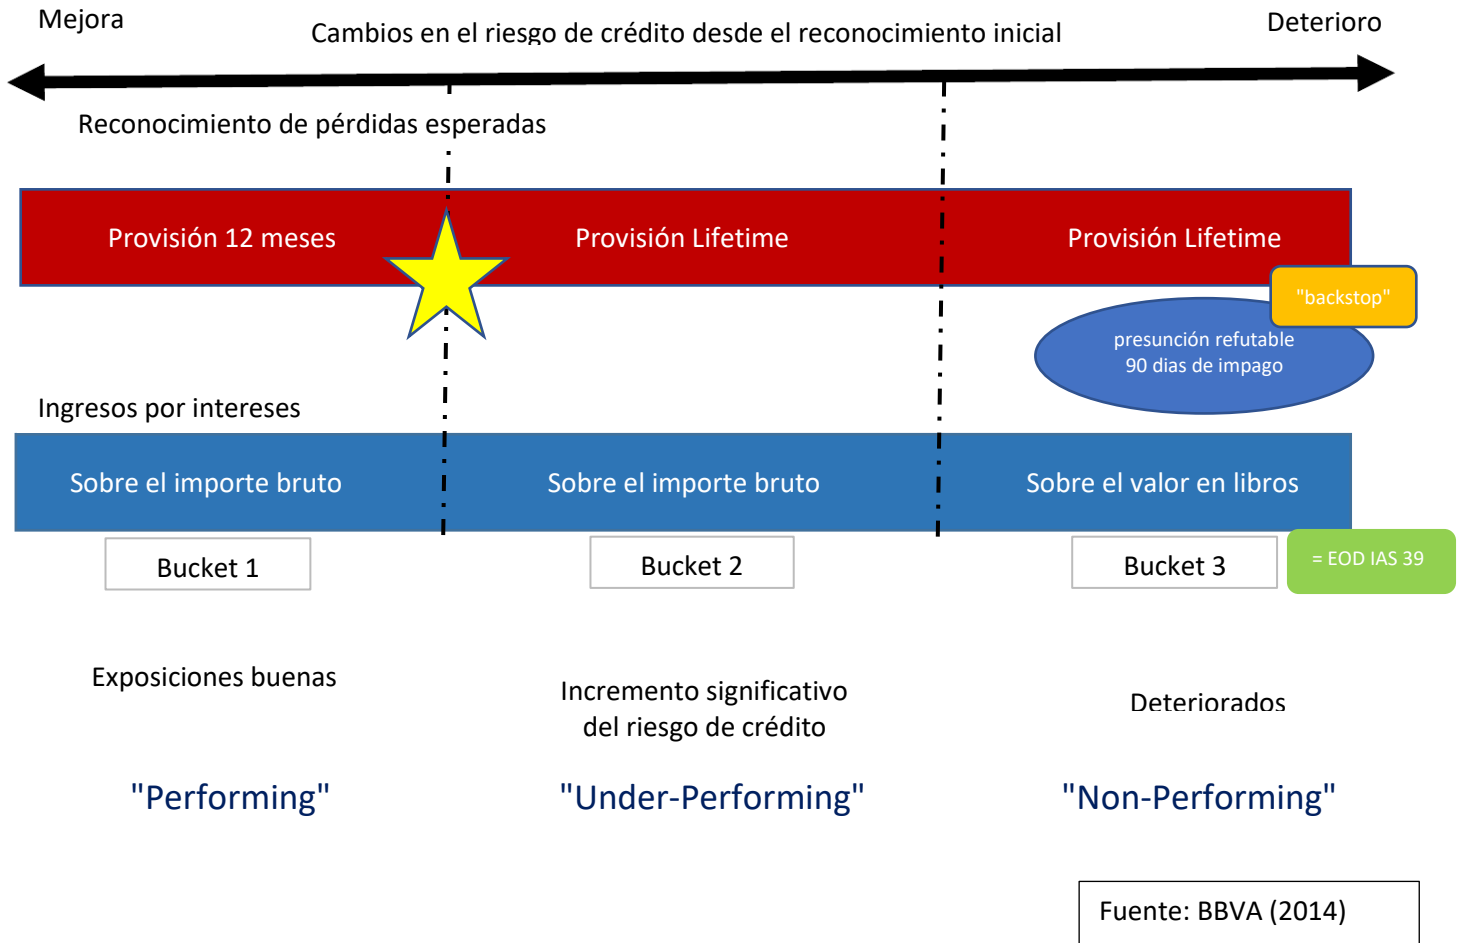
Mejora

Cambios en el riesgo de crédito desde el reconocimiento inicial

Deterioro

Reconocimiento de pérdidas esperadas

Provisión 12 meses

Provisión Lifetime

Provisión Lifetime

"backstop"

presunción refutable
90 dias de impago

Ingresos por intereses

Sobre el importe bruto

Sobre el importe bruto

Sobre el valor en libros

Bucket 1

Bucket 2

Bucket 3

= EOD IAS 39

Exposiciones buenas

Incremento significativo del riesgo de crédito

Deteriorados

"Performing"

"Under-Performing"

"Non-Performing"

Fuente: BBVA (2014)